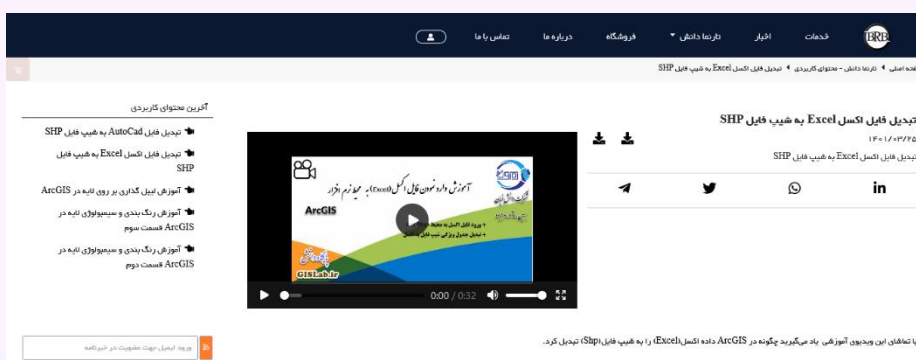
BRB
خدمات
اخبار
تارنما دانش
فروشگاه
درباره ما
تماس با ما

صفحه اصلی › تارنما دانش - محتوای کاربردی › تبدیل فایل اکسل Excel به شیپ فایل SHP

تبدیل فایل اکسل Excel به شیپ فایل SHP
۱۴۰۱/۰۳/۲۵
تبدیل فایل اکسل Excel به شیپ فایل SHP

آموزش وارد نمودن فایل اکسل (Excel) به محیط نرم افزار
ArcGIS
ورود فایل اکسل به محیط
تبدیل جدول ویژگی به شیپ فایل
GISLab.ir
0:00 / 0:32

آخرین محتوای کاربردی
تبدیل فایل AutoCad به شیپ فایل SHP
تبدیل فایل اکسل Excel به شیپ فایل SHP
آموزش لیبل گذاری بر روی لایه در ArcGIS
آموزش رنگ بندی و سیمبولوژی لایه در ArcGIS قسمت سوم
آموزش رنگ بندی و سیمبولوژی لایه در ArcGIS قسمت دوم

با تماشای این ویدیوی آموزشی یاد میگیرید چگونه در ArcGIS داده اکسل(Excel) را به شیپ فایل(Shp) تبدیل کرد.

ورود ایمیل جهت عضویت در خبرنامه